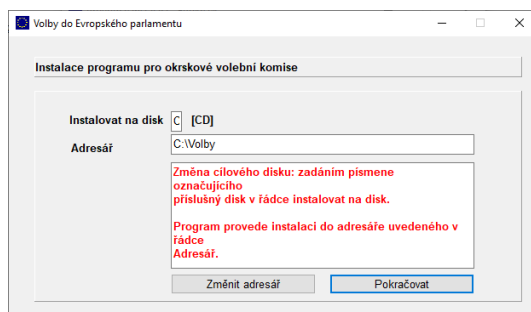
Volby do Evropského parlamentu

Instalace programu pro okrskové volební komise

Instalovat na disk C [CD]

Adresář C:\Volby

Změna cílového disku: zadáním písmene označujícího příslušný disk v řádce instalovat na disk.

Program provede instalaci do adresáře uvedeného v řádce Adresář.

Změnit adresář

Pokračovat